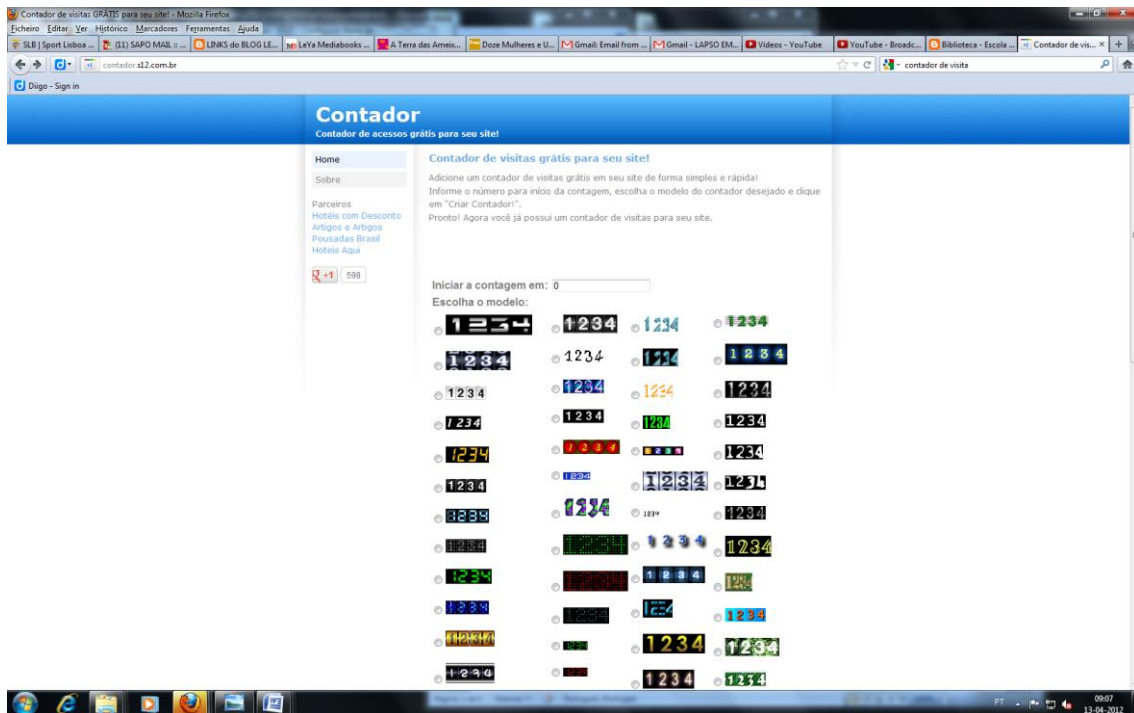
Contador de visitas GRÁTIS para seu site! - Mozilla Firefox

Ficheiro Editar Ver Histórico Marcadores Ferramentas Ajuda

SLB | Sport Lisboa ... (11) SAPO MAIL :: ... LINKS do BLOG LE... LeYa Mediabooks ... A Terra das Ameix... Doze Mulheres e U... Gmail: Email from ... Gmail - LAPSO EM... Videos - YouTube YouTube - Broadc... Biblioteca - Escola ... Contador de vis...

contador.s12.com.br

contador de visita

Diigo - Sign in

Contador

Contador de acessos grátis para seu site!

Home

Sobre

Parceiros
Hotéis com Desconto
Artigos e Artigos
Pousadas Brasil
Hoteis Aqui

+1 598

Contador de visitas grátis para seu site!

Adicione um contador de visitas grátis em seu site de forma simples e rápida!
Informe o número para início da contagem, escolha o modelo do contador desejado e clique em "Criar Contador!".
Pronto! Agora você já possui um contador de visitas para seu site.

Iniciar a contagem em: 0

Escolha o modelo:

1234 1234 1234 1234
1234 1234 1234 1234
1234 1234 1234 1234
1234 1234 1234 1234
1234 1234 1234 1234
1234 1234 1234 1234
1234 1234 1234 1234
1234 1234 1234 1234
1234 1234 1234 1234
1234 1234 1234 1234
1234 1234 1234 1234
1234 1234 1234 1234

PT 09:07 13-04-2012